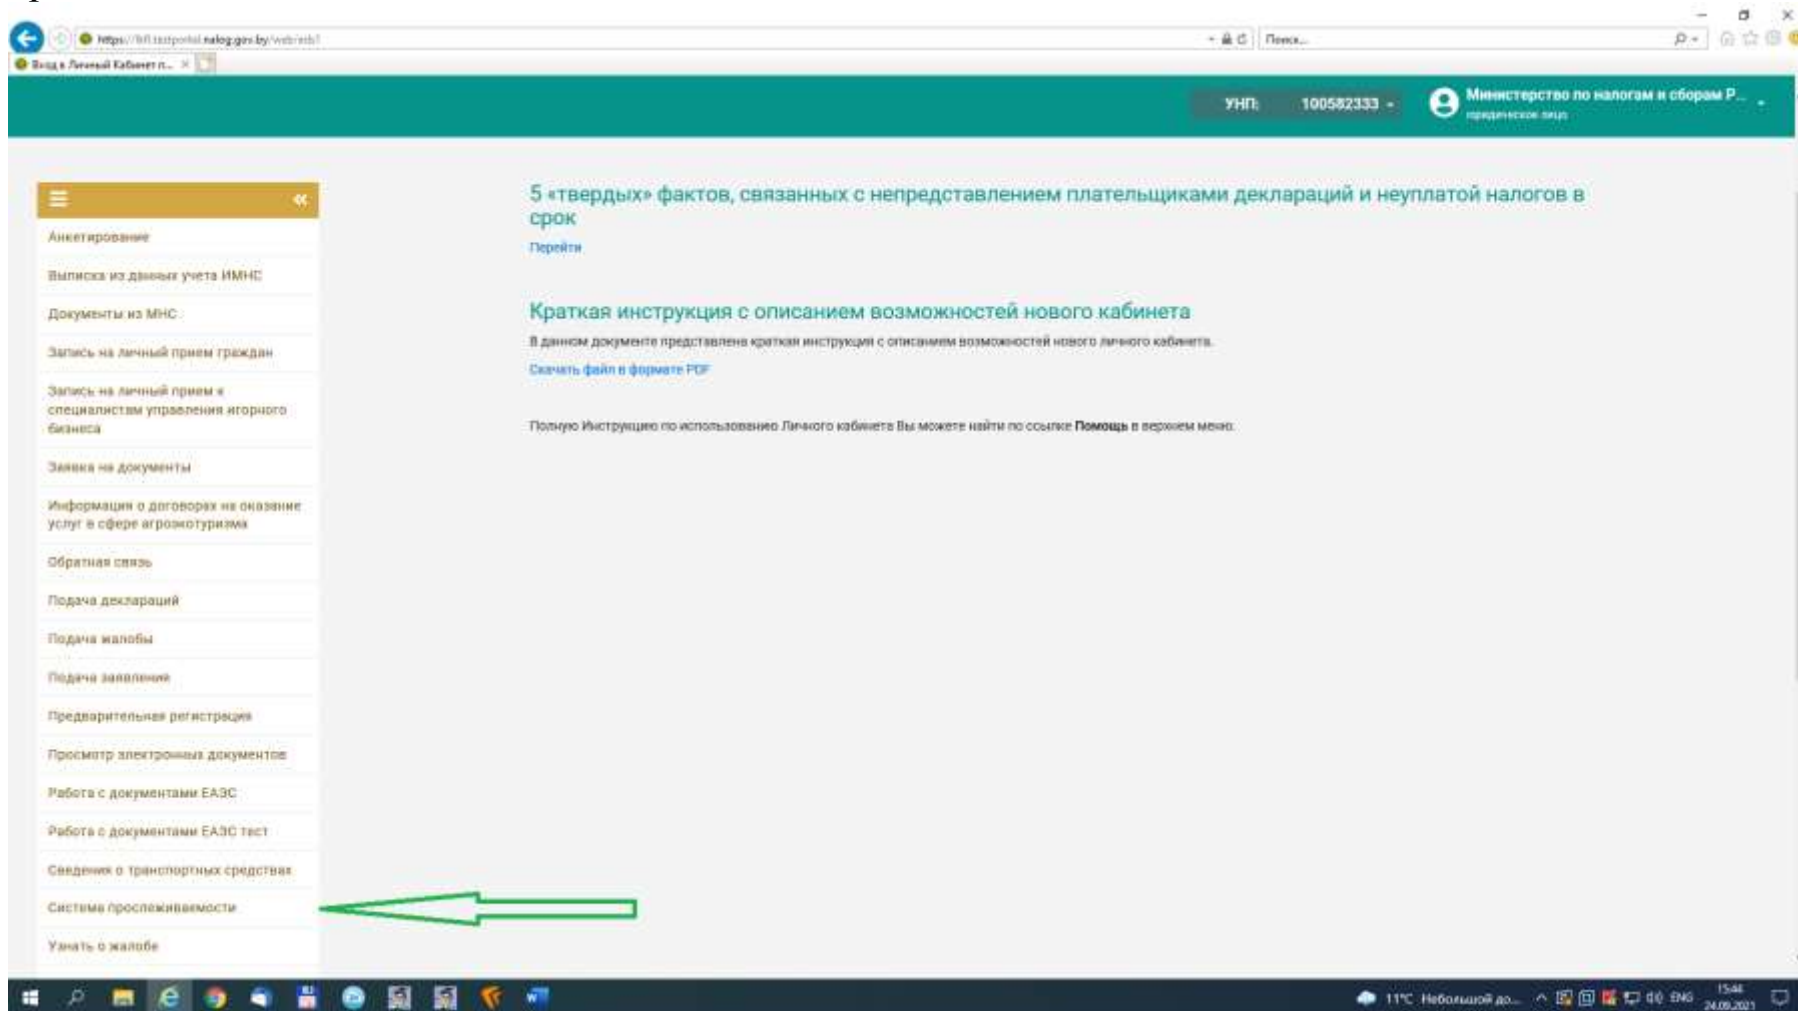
https://lkfl.testportal.nalog.gov.by/web/eds1
Поиск...
Вход в Личный Кабинет п... ×

УНП: 100582333
Министерство по налогам и сборам Р...
юридическое лицо

Анкетирование
Выписка из данных учета ИМНС
Документы из МНС
Запись на личный прием граждан
Запись на личный прием к специалистам управления игорного бизнеса
Заявка на документы
Информация о договорах на оказание услуг в сфере агроэкотуризма
Обратная связь
Подача деклараций
Подача жалобы
Подача заявления
Предварительная регистрация
Просмотр электронных документов
Работа с документами ЕАЭС
Работа с документами ЕАЭС тест
Сведения о транспортных средствах
Система прослеживаемости
Узнать о жалобе

5 «твердых» фактов, связанных с непредставлением плательщиками деклараций и неуплатой налогов в срок
Перейти

Краткая инструкция с описанием возможностей нового кабинета
В данном документе представлена краткая инструкция с описанием возможностей нового личного кабинета.
Скачать файл в формате PDF

Полную Инструкцию по использованию Личного кабинета Вы можете найти по ссылке **Помощь** в верхнем меню.

11°C Небольшой до... ENG 15:44 24.09.2021